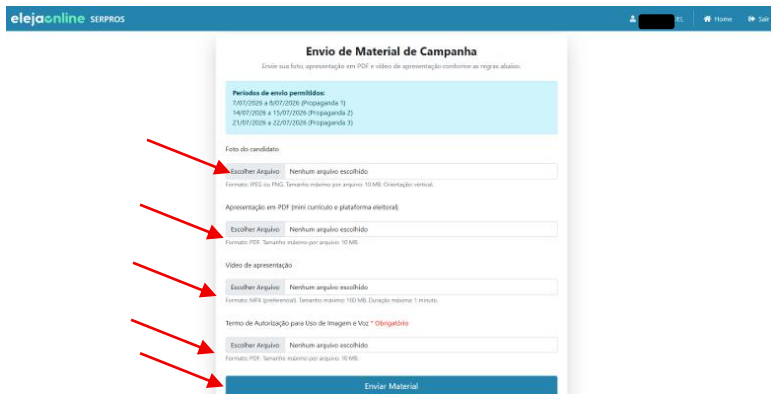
elejaonline SERPROS

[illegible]RL Home Sair

Envio de Material de Campanha

Envie sua foto, apresentação em PDF e vídeo de apresentação conforme as regras abaixo.

Períodos de envio permitidos:
7/07/2026 a 8/07/2026 (Propaganda 1)
14/07/2026 a 15/07/2026 (Propaganda 2)
21/07/2026 a 22/07/2026 (Propaganda 3)

Foto do candidato

Escolher Arquivo Nenhum arquivo escolhido

Formato: JPEG ou PNG. Tamanho máximo por arquivo: 10 MB. Orientação vertical.

Apresentação em PDF (mini currículo e plataforma eleitoral)

Escolher Arquivo Nenhum arquivo escolhido

Formato: PDF. Tamanho máximo por arquivo: 10 MB.

Vídeo de apresentação

Escolher Arquivo Nenhum arquivo escolhido

Formato: MP4 (preferencial). Tamanho máximo: 100 MB. Duração máxima: 1 minuto.

Termo de Autorização para Uso de Imagem e Voz * Obrigatório

Escolher Arquivo Nenhum arquivo escolhido

Formato: PDF. Tamanho máximo por arquivo: 10 MB.

Enviar Material